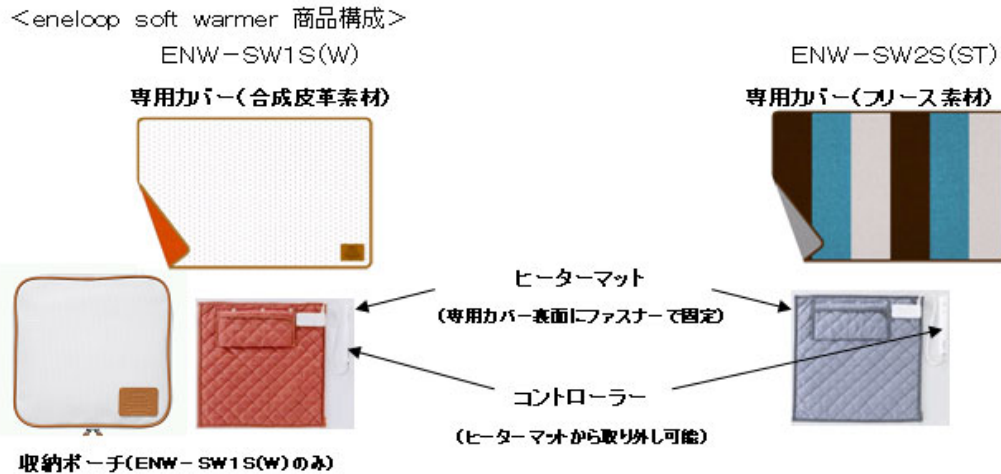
<eneloop soft warmer 商品構成>

ENW-SW1S(W)

専用カバー(合成皮革素材)

ENW-SW2S(ST)

専用カバー(フリース素材)

ヒーターマット

(専用カバー裏面にファスナーで固定)

コントローラー

(ヒーターマットから取り外し可能)

収納ポーチ(ENW-SW1S(W)のみ)